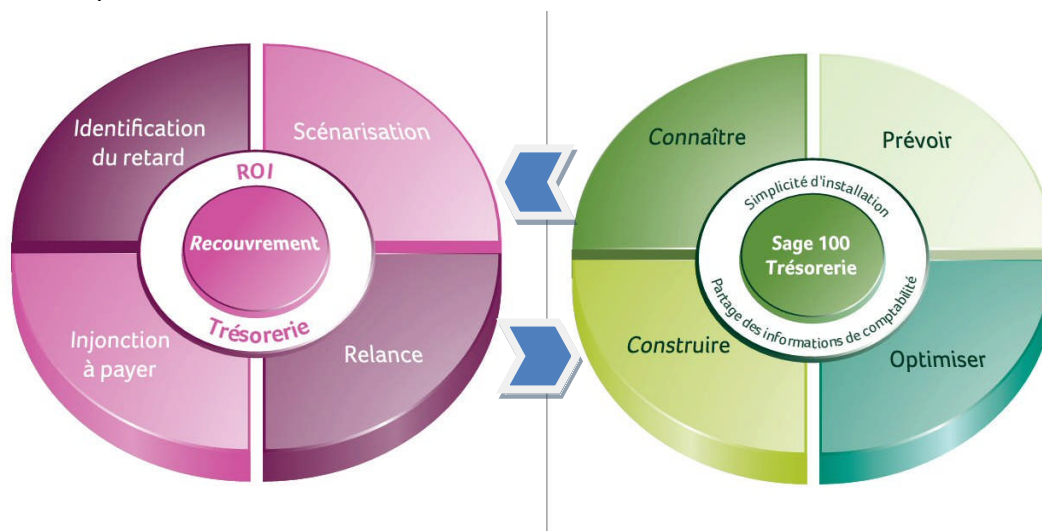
Identification du retard

Scénarisation

ROI

Recouvrement

Trésorerie

Injonction à payer

Relance

Connaître

Prévoir

Simplicité d'installation

Sage 100 Trésorerie

Partage des informations de comptabilité

Construire

Optimiser